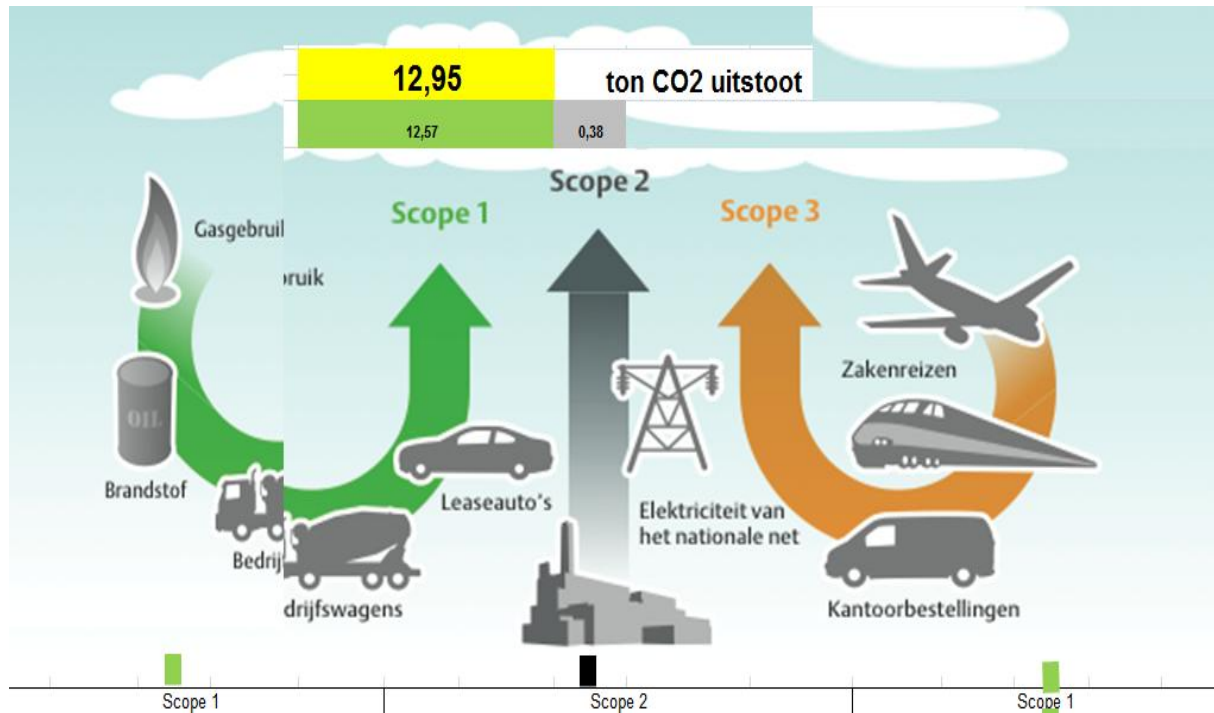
12,95 ton CO2 uitstoot

12,57 0,38

Scope 2

Scope 1

Scope 3

Gasgebrui

oruik

OIL

Brandstof

Bedrij

drijfswagens

Leaseauto's

Elektriciteit van het nationale net

Zakenreizen

Kantoorbestellingen

Scope 1

Scope 2

Scope 1